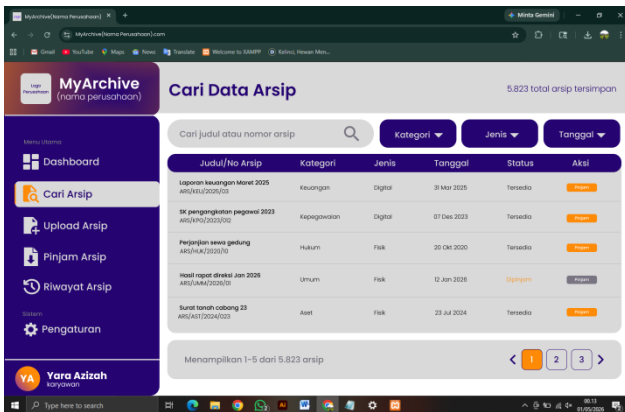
MyArchive(Nama Perusahaan) × +
Minta Gemini
MyArchive(Nama Perusahaan).com
Gmail YouTube Maps News Translate Welcome to SAMPP Kelinci, Hewan Men...

Logo Perusahaan
MyArchive
(nama perusahaan)

Cari Data Arsip
5.823 total arsip tersimpan

Menu Utama
Dashboard
Cari Arsip
Upload Arsip
Pinjam Arsip
Riwayat Arsip
Sistem
Pengaturan

YA
Yara Azizah
karyawan

Cari judul atau nomor arsip
Kategori
Jenis
Tanggal

| Judul/No Arsip | Kategori | Jenis | Tanggal | Status | Aksi |
|---|---|---|---|---|---|
| Laporan keuangan Maret 2025 ARS/KEU/2025/03 | Keuangan | Digital | 31 Mar 2025 | Tersedia | Pinjam |
| SK pengangkatan pegawai 2023 ARS/KPG/2023/012 | Kepegawaian | Digital | 07 Des 2023 | Tersedia | Pinjam |
| Perjanjian sewa gedung ARS/HUK/2020/10 | Hukum | Fisik | 20 Okt 2020 | Tersedia | Pinjam |
| Hasil rapat direksi Jan 2025 ARS/UMM/2025/01 | Umum | Fisik | 12 Jan 2025 | Dipinjam | Pinjam |
| Surat tanah cabang 23 ARS/AST/2024/023 | Aset | Fisik | 23 Jul 2024 | Tersedia | Pinjam |

Menampilkan 1-5 dari 5.823 arsip
1 2 3

Type here to search
00.13
01/05/2026